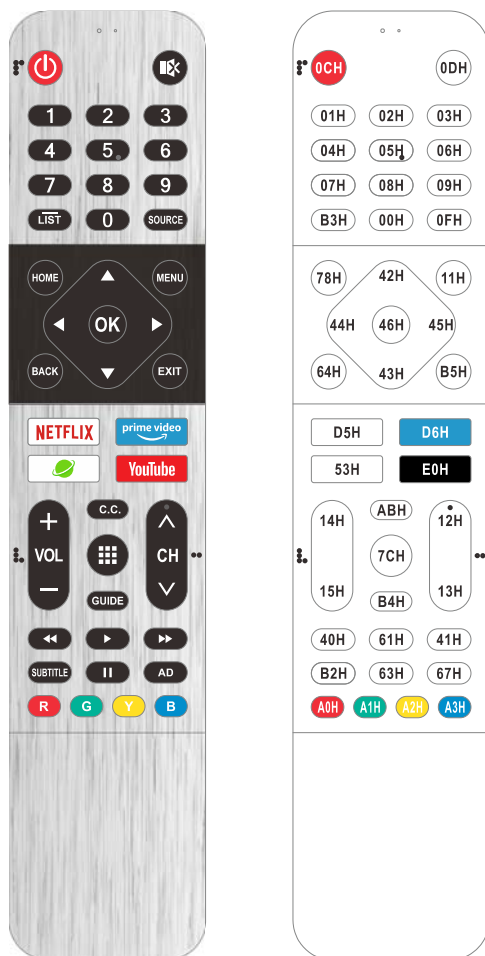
1 2 3
4 5 6
7 8 9
LIST 0 SOURCE

HOME MENU
OK
BACK EXIT

NETFLIX prime video
YouTube

C.C.
VOL CH
GUIDE

SUBTITLE AD
R G Y B

0CH 0DH
01H 02H 03H
04H 05H 06H
07H 08H 09H
B3H 00H 0FH

78H 42H 11H
44H 46H 45H
64H 43H B5H

D5H D6H
53H E0H

ABH
14H 12H
7CH
15H 13H
B4H

40H 61H 41H
B2H 63H 67H
A0H A1H A2H A3H